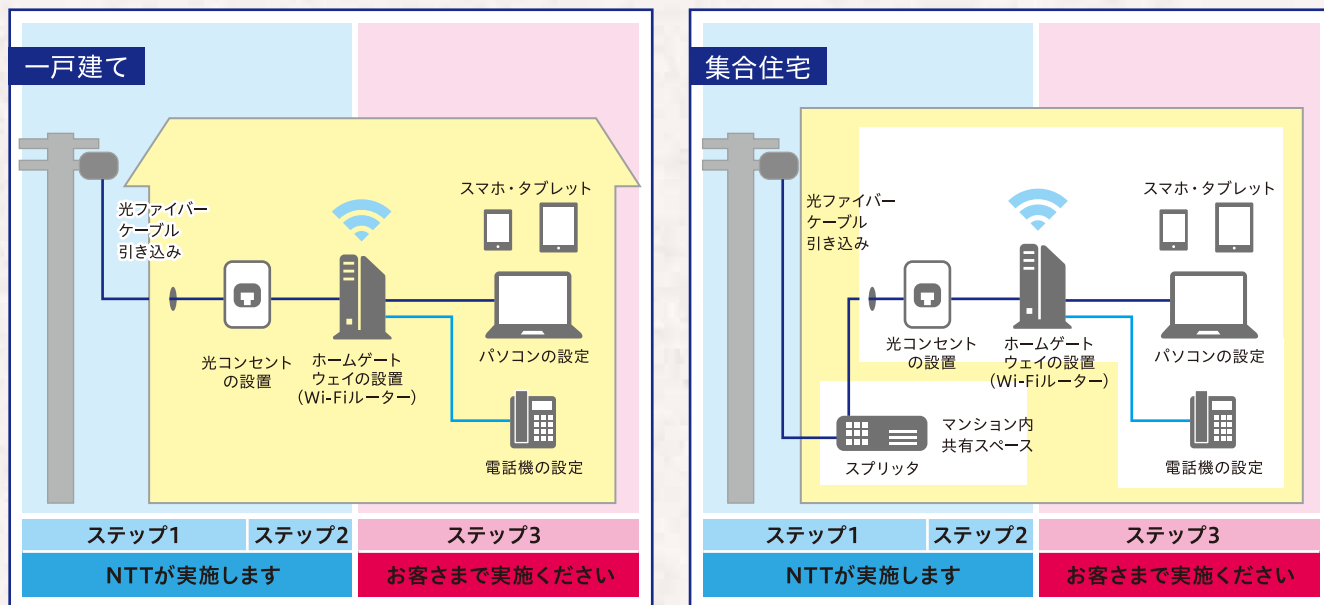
一戸建て

光ファイバーケーブル引き込み

スマホ・タブレット

光コンセントの設置

ホームゲートウェイの設置（Wi-Fiルーター）

パソコンの設定

電話機の設定

| ステップ1 | ステップ2 | ステップ3 |
|---|---|---|
| NTTが実施します | | お客さまで実施ください |

集合住宅

光ファイバーケーブル引き込み

スマホ・タブレット

光コンセントの設置

ホームゲートウェイの設置（Wi-Fiルーター）

パソコンの設定

マンション内共有スペース

スプリッタ

電話機の設定

| ステップ1 | ステップ2 | ステップ3 |
|---|---|---|
| NTTが実施します | | お客さまで実施ください |